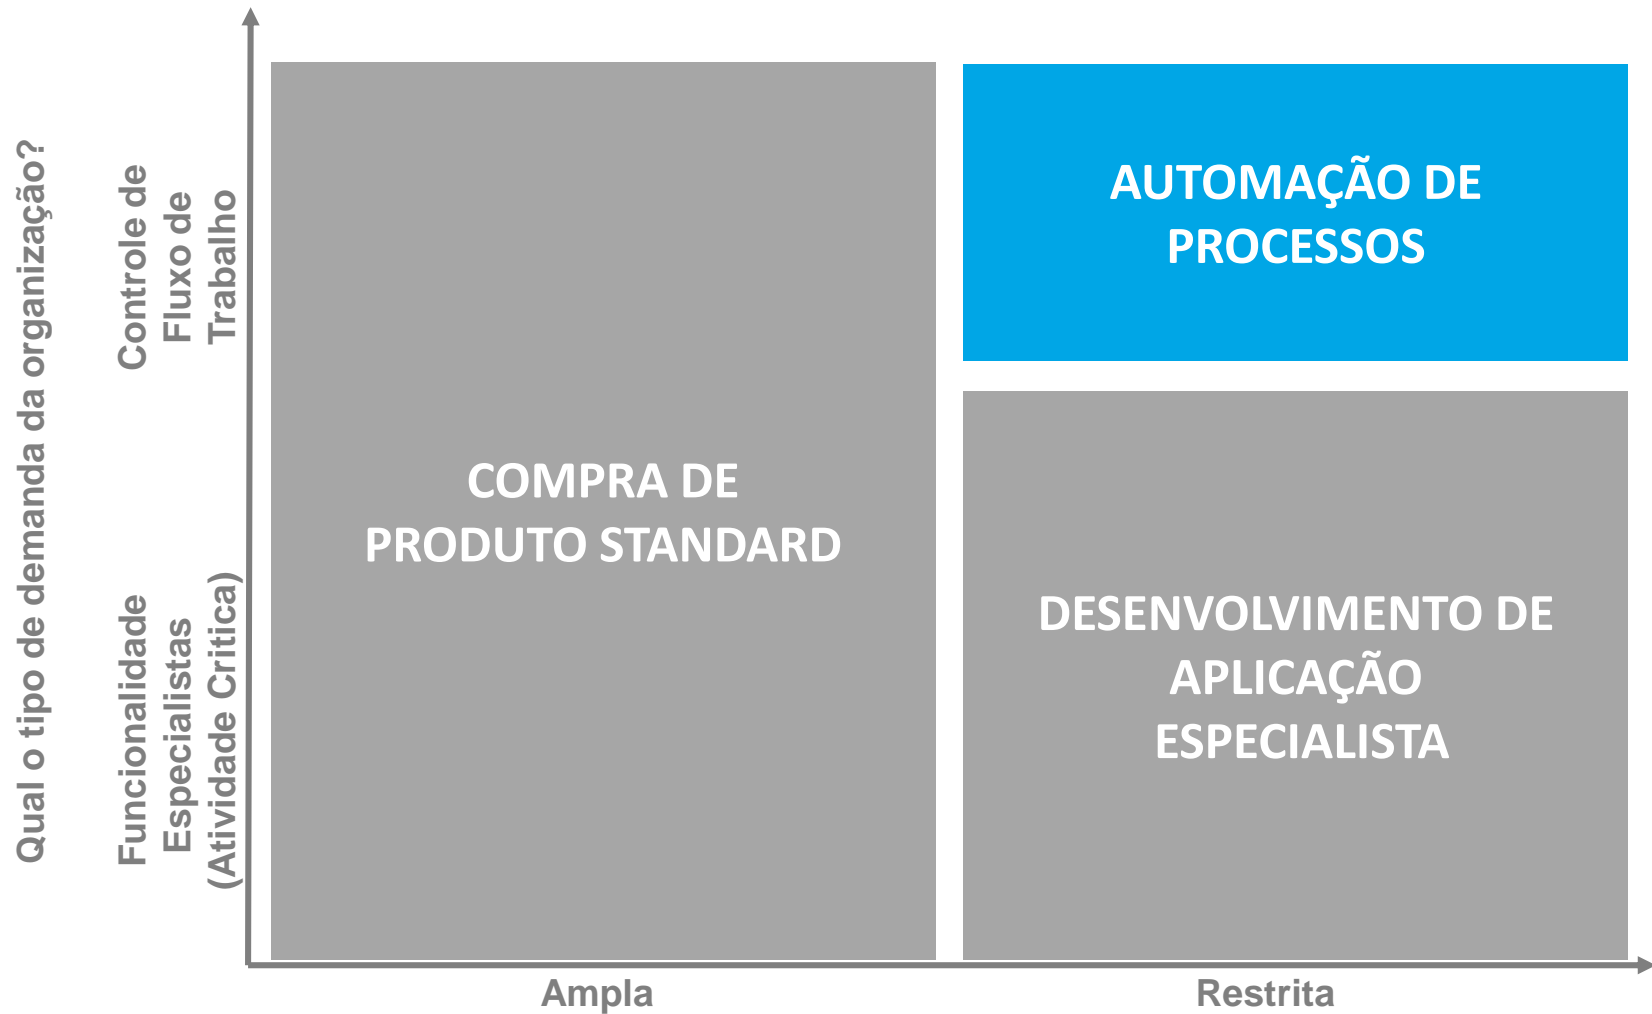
Qual o tipo de demanda da organização?

Controle de Fluxo de Trabalho

Funcionalidade Especialistas (Atividade Crítica)

COMPRA DE PRODUTO STANDARD

AUTOMAÇÃO DE PROCESSOS

DESENVOLVIMENTO DE APLICAÇÃO ESPECIALISTA

Ampla

Restrita